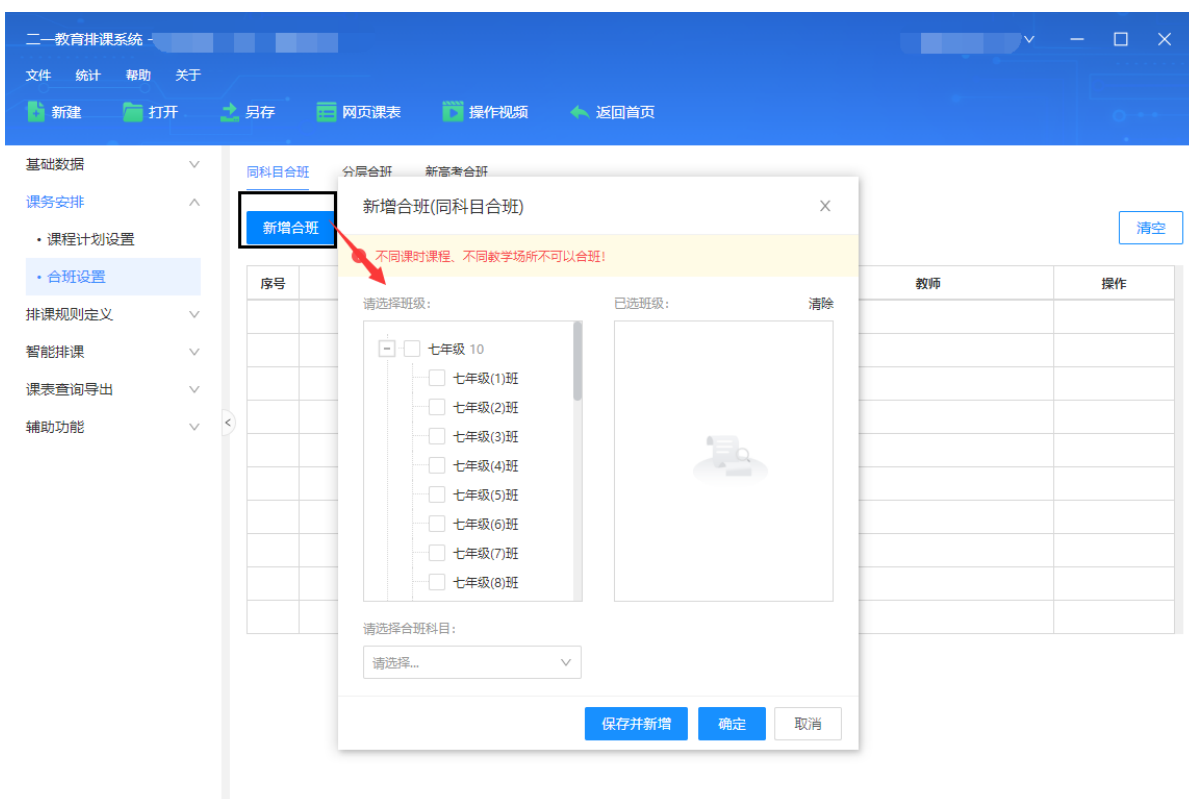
二一教育排课系统 -

文件 统计 帮助 关于

新建 打开 另存 网页课表 操作视频 返回首页

基础数据
课务安排
• 课程计划设置
• 合班设置
排课规则定义
智能排课
课表查询导出
辅助功能

同科目合班 分层合班 新高考合班

新增合班

清空

| 序号 | | 教师 | 操作 |
|---|---|---|---|

新增合班(同科目合班)

不同课时课程、不同教学场所不可以合班!

请选择班级:

七年级 10
七年级(1)班
七年级(2)班
七年级(3)班
七年级(4)班
七年级(5)班
七年级(6)班
七年级(7)班
七年级(8)班

已选班级: 清除

请选择合班科目:

请选择...

保存并新增 确定 取消